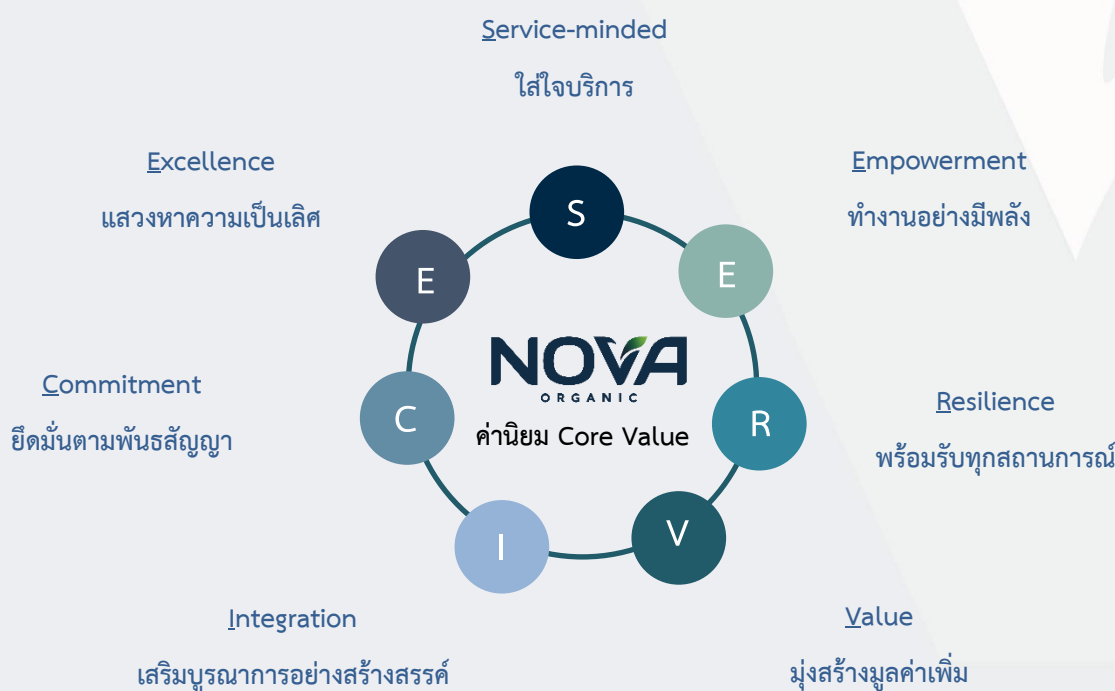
Service-minded
ใส่ใจบริการ

Excellence
แสวงหาความเป็นเลิศ

Empowerment
ทำงานอย่างมีพลัง

S

E

E

NOVA
ORGANIC
ค่านิยม Core Value

Commitment
ยึดมั่นตามพันธสัญญา

C

R

Resilience
พร้อมรับทุกสถานการณ์

I

V

Integration
เสริมบูรณาการอย่างสร้างสรรค์

Value
มุ่งสร้างมูลค่าเพิ่ม